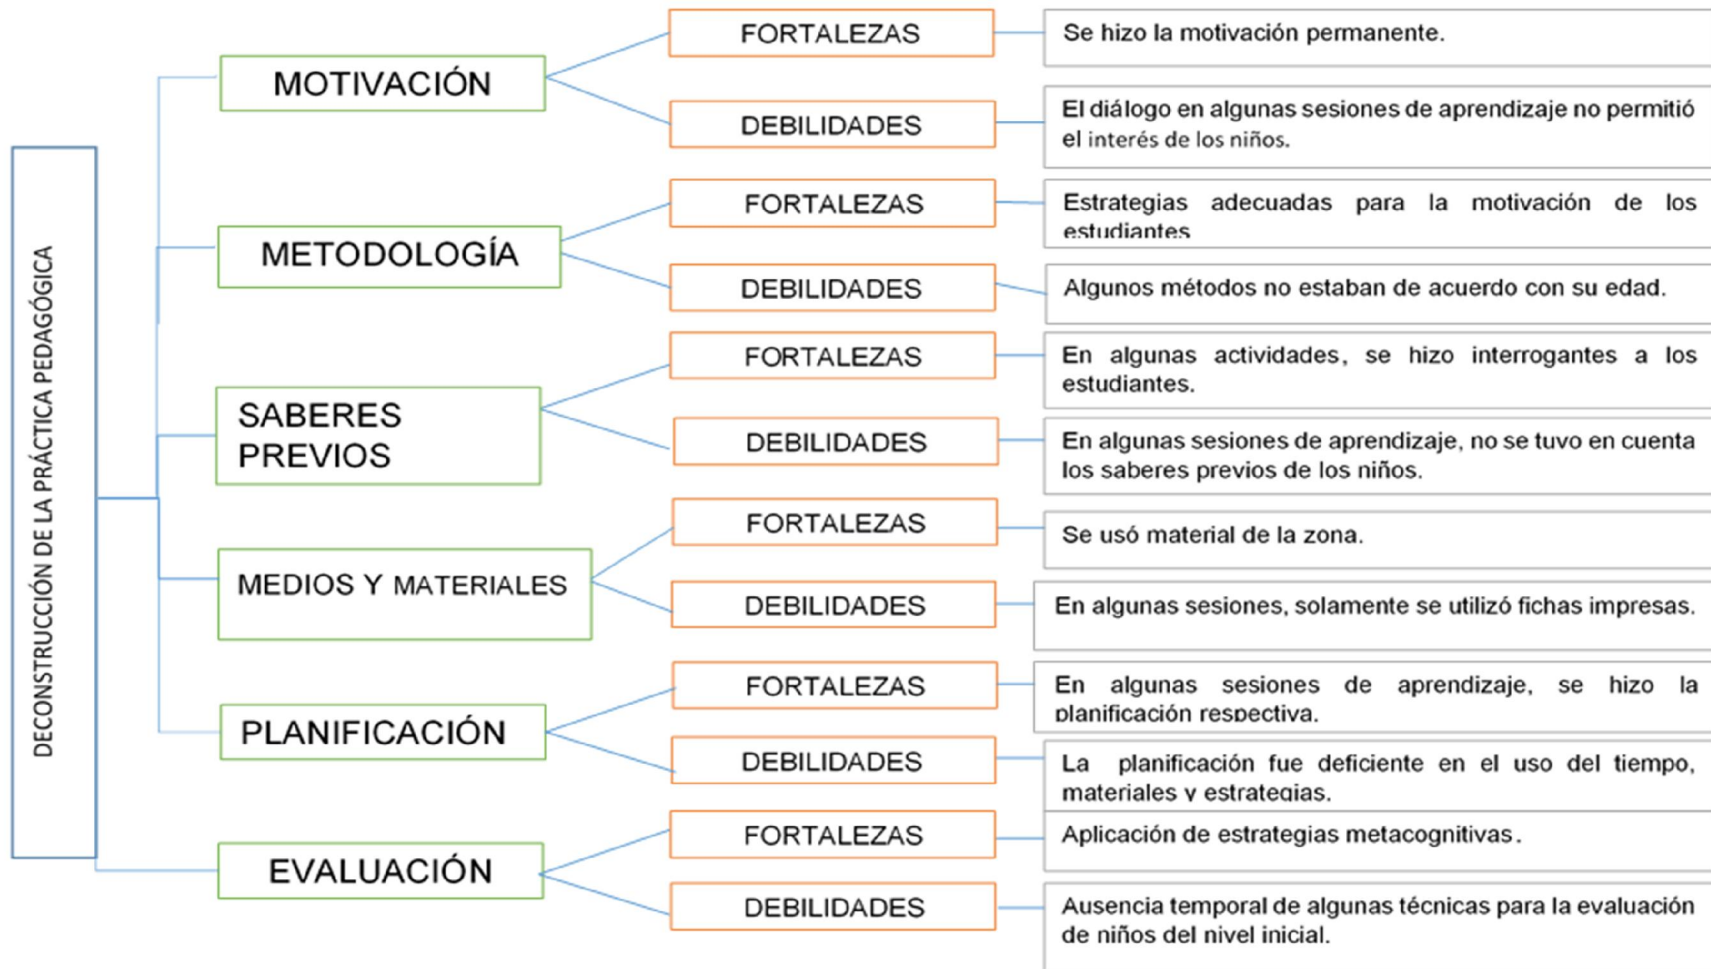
DECONSTRUCCIÓN DE LA PRÁCTICA PEDAGÓGICA

MOTIVACIÓN

FORTALEZAS

Se hizo la motivación permanente.

DEBILIDADES

El diálogo en algunas sesiones de aprendizaje no permitió el interés de los niños.

METODOLOGÍA

FORTALEZAS

Estrategias adecuadas para la motivación de los estudiantes

DEBILIDADES

Algunos métodos no estaban de acuerdo con su edad.

SABERES PREVIOS

FORTALEZAS

En algunas actividades, se hizo interrogantes a los estudiantes.

DEBILIDADES

En algunas sesiones de aprendizaje, no se tuvo en cuenta los saberes previos de los niños.

MEDIOS Y MATERIALES

FORTALEZAS

Se usó material de la zona.

DEBILIDADES

En algunas sesiones, solamente se utilizó fichas impresas.

PLANIFICACIÓN

FORTALEZAS

En algunas sesiones de aprendizaje, se hizo la planificación respectiva.

DEBILIDADES

La planificación fue deficiente en el uso del tiempo, materiales y estrategias.

EVALUACIÓN

FORTALEZAS

Aplicación de estrategias metacognitivas.

DEBILIDADES

Ausencia temporal de algunas técnicas para la evaluación de niños del nivel inicial.